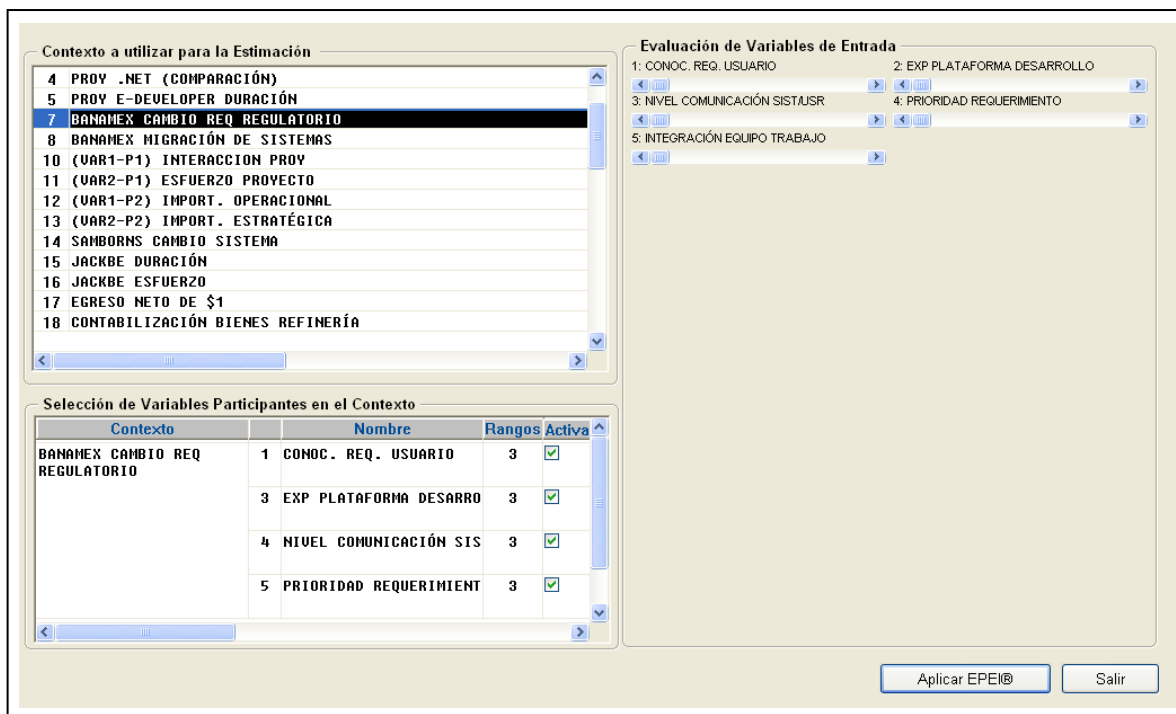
Contexto a utilizar para la Estimación

4 PROY .NET (COMPARACIÓN)
5 PROY E-DEVELOPER DURACIÓN
7 BANAMEX CAMBIO REQ REGULATORIO
8 BANAMEX MIGRACIÓN DE SISTEMAS
10 (VAR1-P1) INTERACCION PROY
11 (VAR2-P1) ESFUERZO PROYECTO
12 (VAR1-P2) IMPORT. OPERACIONAL
13 (VAR2-P2) IMPORT. ESTRATÉGICA
14 SAMBORNS CAMBIO SISTEMA
15 JACKBE DURACIÓN
16 JACKBE ESFUERZO
17 EGRESO NETO DE $1
18 CONTABILIZACIÓN BIENES REFINERÍA

Selección de Variables Participantes en el Contexto

| Contexto | | Nombre | Rangos | Activa |
|---|---|---|---|---|
| BANAMEX CAMBIO REQ REGULATORIO | 1 | CONOC. REQ. USUARIO | 3 | ☑ |
| | 3 | EXP PLATAFORMA DESARRO | 3 | ☑ |
| | 4 | NIVEL COMUNICACIÓN SIS | 3 | ☑ |
| | 5 | PRIORIDAD REQUERIMIENT | 3 | ☑ |

Evaluación de Variables de Entrada

1: CONOC. REQ. USUARIO
2: EXP PLATAFORMA DESARROLLO
3: NIVEL COMUNICACIÓN SIST/USR
4: PRIORIDAD REQUERIMIENTO
5: INTEGRACIÓN EQUIPO TRABAJO

Aplicar EPEI®
Salir